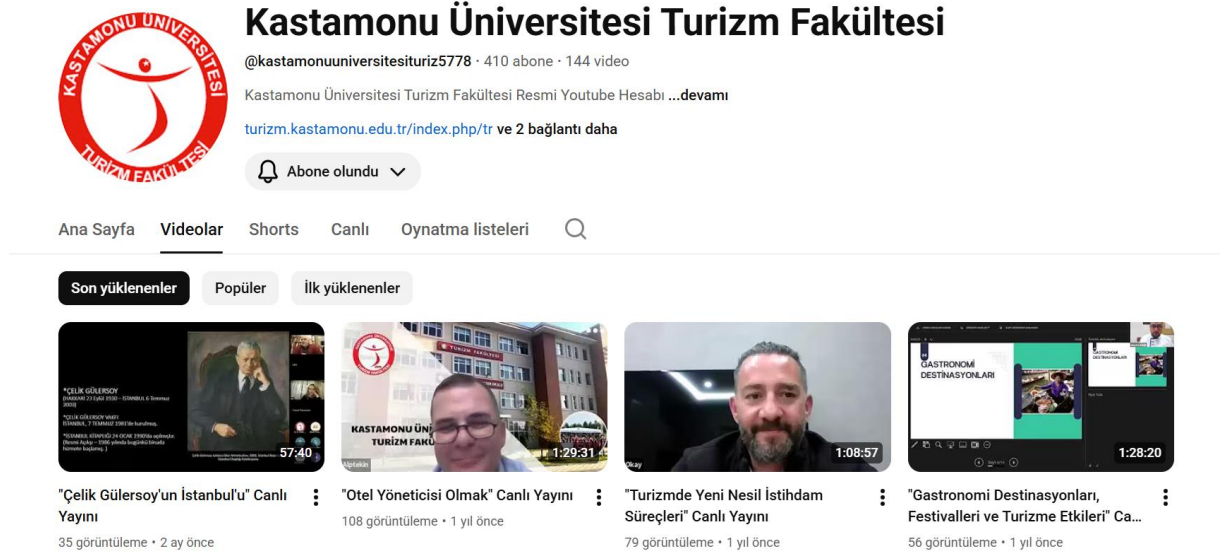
KASTAMONU ÜNİVERSİTESİ
TURİZM FAKÜLTESİ

Kastamonu Üniversitesi Turizm Fakültesi

@kastamonuuniversitesituriz5778 · 410 abone · 144 video

Kastamonu Üniversitesi Turizm Fakültesi Resmi Youtube Hesabı ...devamı

turizm.kastamonu.edu.tr/index.php/tr ve 2 bağlantı daha

Abone olundu

Ana Sayfa Videolar Shorts Canlı Oynatma listeleri

Son yüklenenler Popüler İlk yüklenenler

*ÇELİK GÜLERSOY
(HAKKARİ 23 Eylül 1930 – İSTANBUL 6 Temmuz 2003)
*ÇELİK GÜLERSOY VAKFI İSTANBUL, 7 TEMMUZ 1981'de kurulmuş.
*İSTANBUL KİTAPLIĞI 24 OCAK 1990'da açılmıştır.
57:40

"Çelik Gülersoy'un İstanbul'u" Canlı Yayını
35 görüntüleme • 2 ay önce

TURİZM FAKÜLTESİ
KASTAMONU ÜNİ
TURİZM FAKÜ
Alptekin
1:29:31

"Otel Yöneticisi Olmak" Canlı Yayını
108 görüntüleme • 1 yıl önce

Okay
1:08:57

"Turizmde Yeni Nesil İstihdam Süreçleri" Canlı Yayını
79 görüntüleme • 1 yıl önce

GASTRONOMİ DESTİNASYONLARI
GASTRONOMİ DESTİNASYONLARI
1:28:20

"Gastronomi Destinasyonları, Festivalleri ve Turizme Etkileri" Ca...
56 görüntüleme • 1 yıl önce